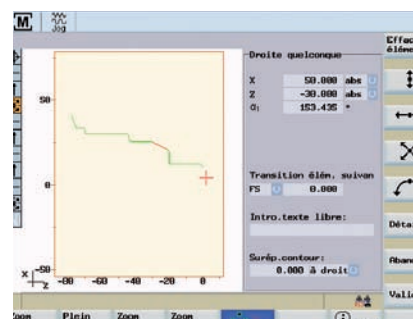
M
Jog

Droite quelconque
X 50.000 abs
Z -30.000 abs
α₁ 153.435 °

Transition élém. suivan
FS 0.000

Intro.texte libre:

Surép.contour:
0.000 à droit

50
0
-50
x
z
-80 -60 -40 -20 0

Effec
élémo
Déta
Aban
Vali

Zoom Plein Zoom Zoom